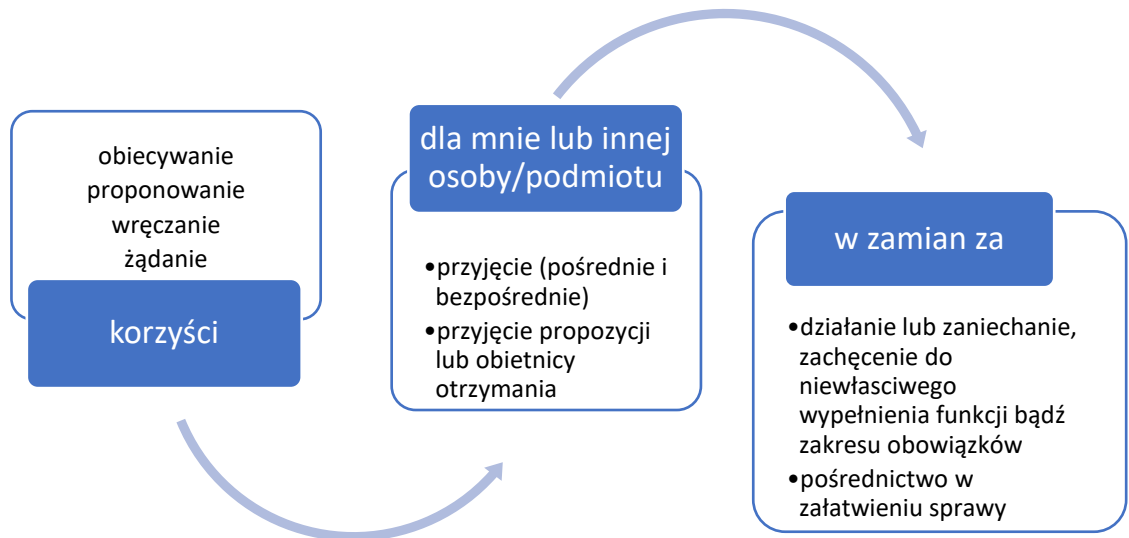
obiecywanie
proponowanie
wręczanie
żądanie

korzyści

dla mnie lub innej osoby/podmiotu

•przyjęcie (pośrednie i bezpośrednie)
•przyjęcie propozycji lub obietnicy otrzymania

w zamian za

•działanie lub zaniechanie, zachęcenie do niewłasciwego wypełnienia funkcji bądź zakresu obowiązków
•pośrednictwo w załatwieniu sprawy